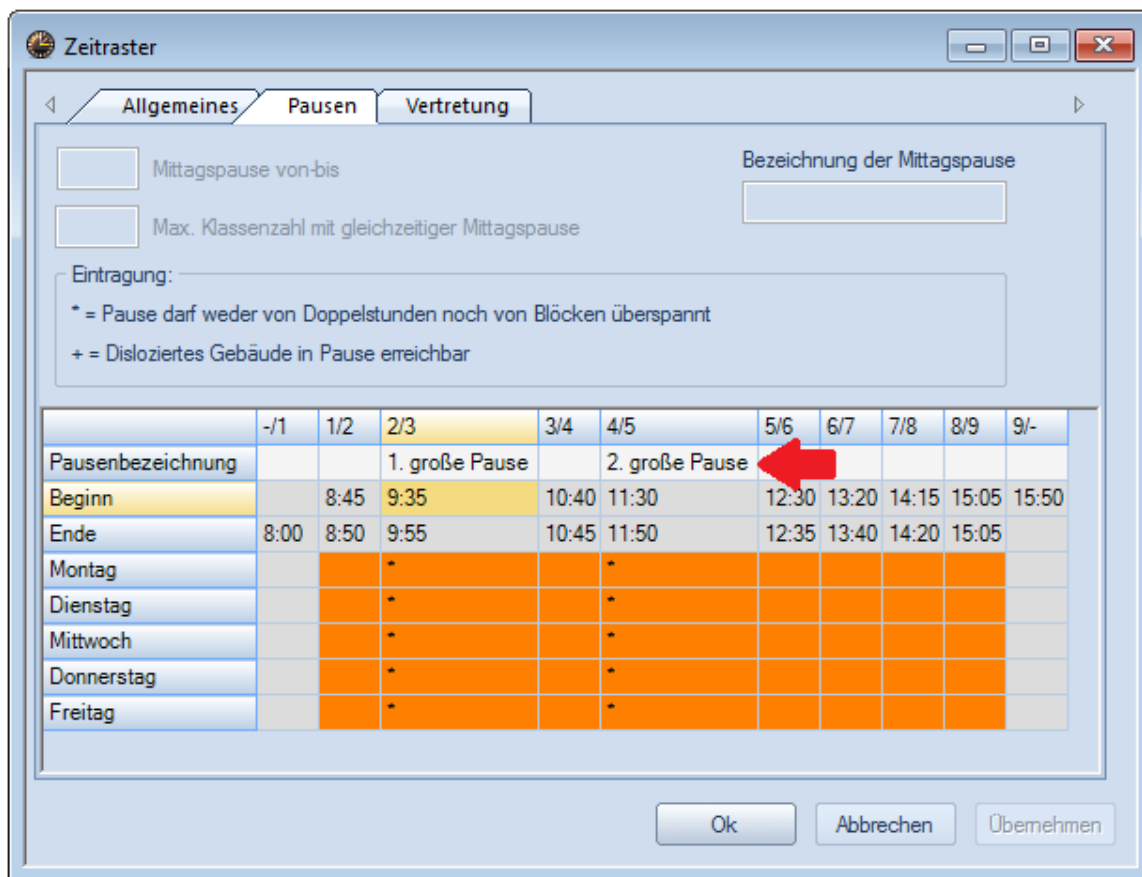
Zeitraster

Allgemeines | Pausen | Vertretung

Mittagspause von-bis

Max. Klassenzahl mit gleichzeitiger Mittagspause

Bezeichnung der Mittagspause

Eintragung:

* = Pause darf weder von Doppelstunden noch von Blöcken überspannt

+ = Disloziertes Gebäude in Pause erreichbar

| | -/1 | 1/2 | 2/3 | 3/4 | 4/5 | 5/6 | 6/7 | 7/8 | 8/9 | 9/- |
|---|---|---|---|---|---|---|---|---|---|---|
| Pausenbezeichnung | | | 1. große Pause | | 2. große Pause | | | | | |
| Beginn | | 8:45 | 9:35 | 10:40 | 11:30 | 12:30 | 13:20 | 14:15 | 15:05 | 15:50 |
| Ende | 8:00 | 8:50 | 9:55 | 10:45 | 11:50 | 12:35 | 13:40 | 14:20 | 15:05 | |
| Montag | | | * | | * | | | | | |
| Dienstag | | | * | | * | | | | | |
| Mittwoch | | | * | | * | | | | | |
| Donnerstag | | | * | | * | | | | | |
| Freitag | | | * | | * | | | | | |

Ok | Abbrechen | Übernehmen